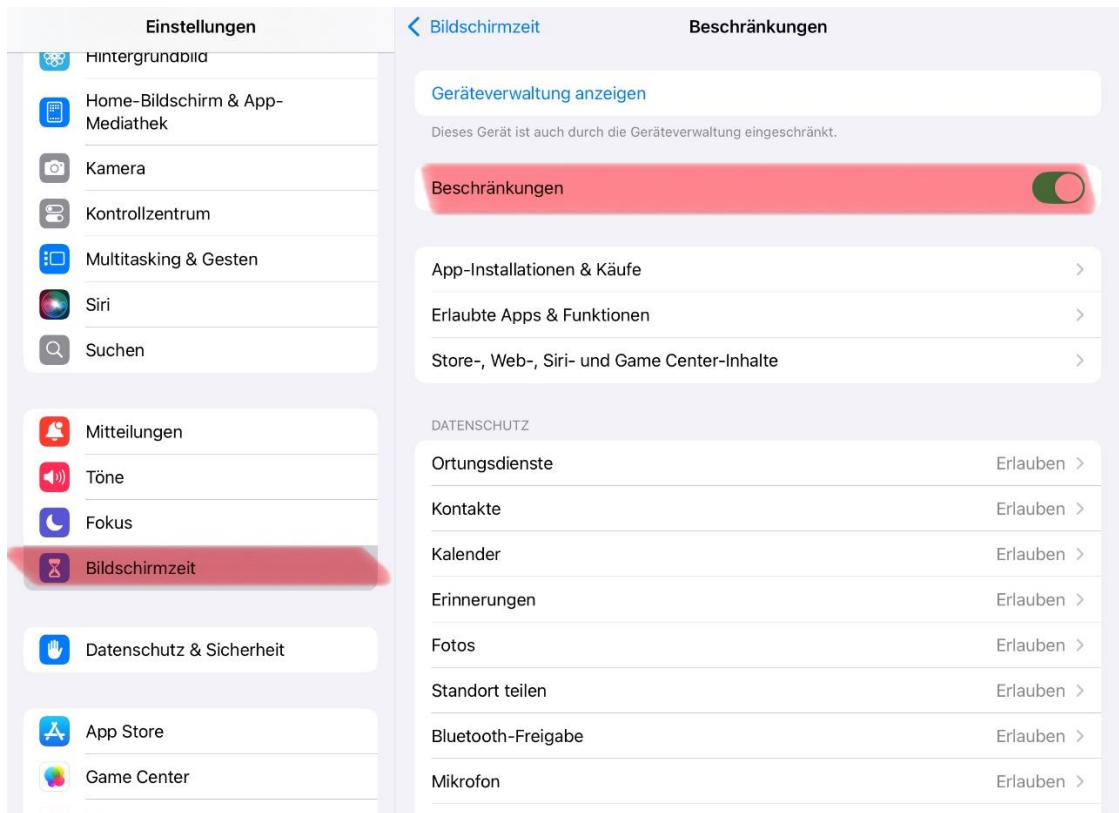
Einstellungen

Hintergrundbild

Home-Bildschirm & App-Mediathek

Kamera

Kontrollzentrum

Multitasking & Gesten

Siri

Suchen

Mitteilungen

Töne

Fokus

Bildschirmzeit

Datenschutz & Sicherheit

App Store

Game Center

< Bildschirmzeit

Beschränkungen

Geräteverwaltung anzeigen

Dieses Gerät ist auch durch die Geräteverwaltung eingeschränkt.

Beschränkungen

App-Installationen & Käufe >

Erlaubte Apps & Funktionen >

Store-, Web-, Siri- und Game Center-Inhalte >

DATENSCHUTZ

Ortungsdienste Erlauben >

Kontakte Erlauben >

Kalender Erlauben >

Erinnerungen Erlauben >

Fotos Erlauben >

Standort teilen Erlauben >

Bluetooth-Freigabe Erlauben >

Mikrofon Erlauben >